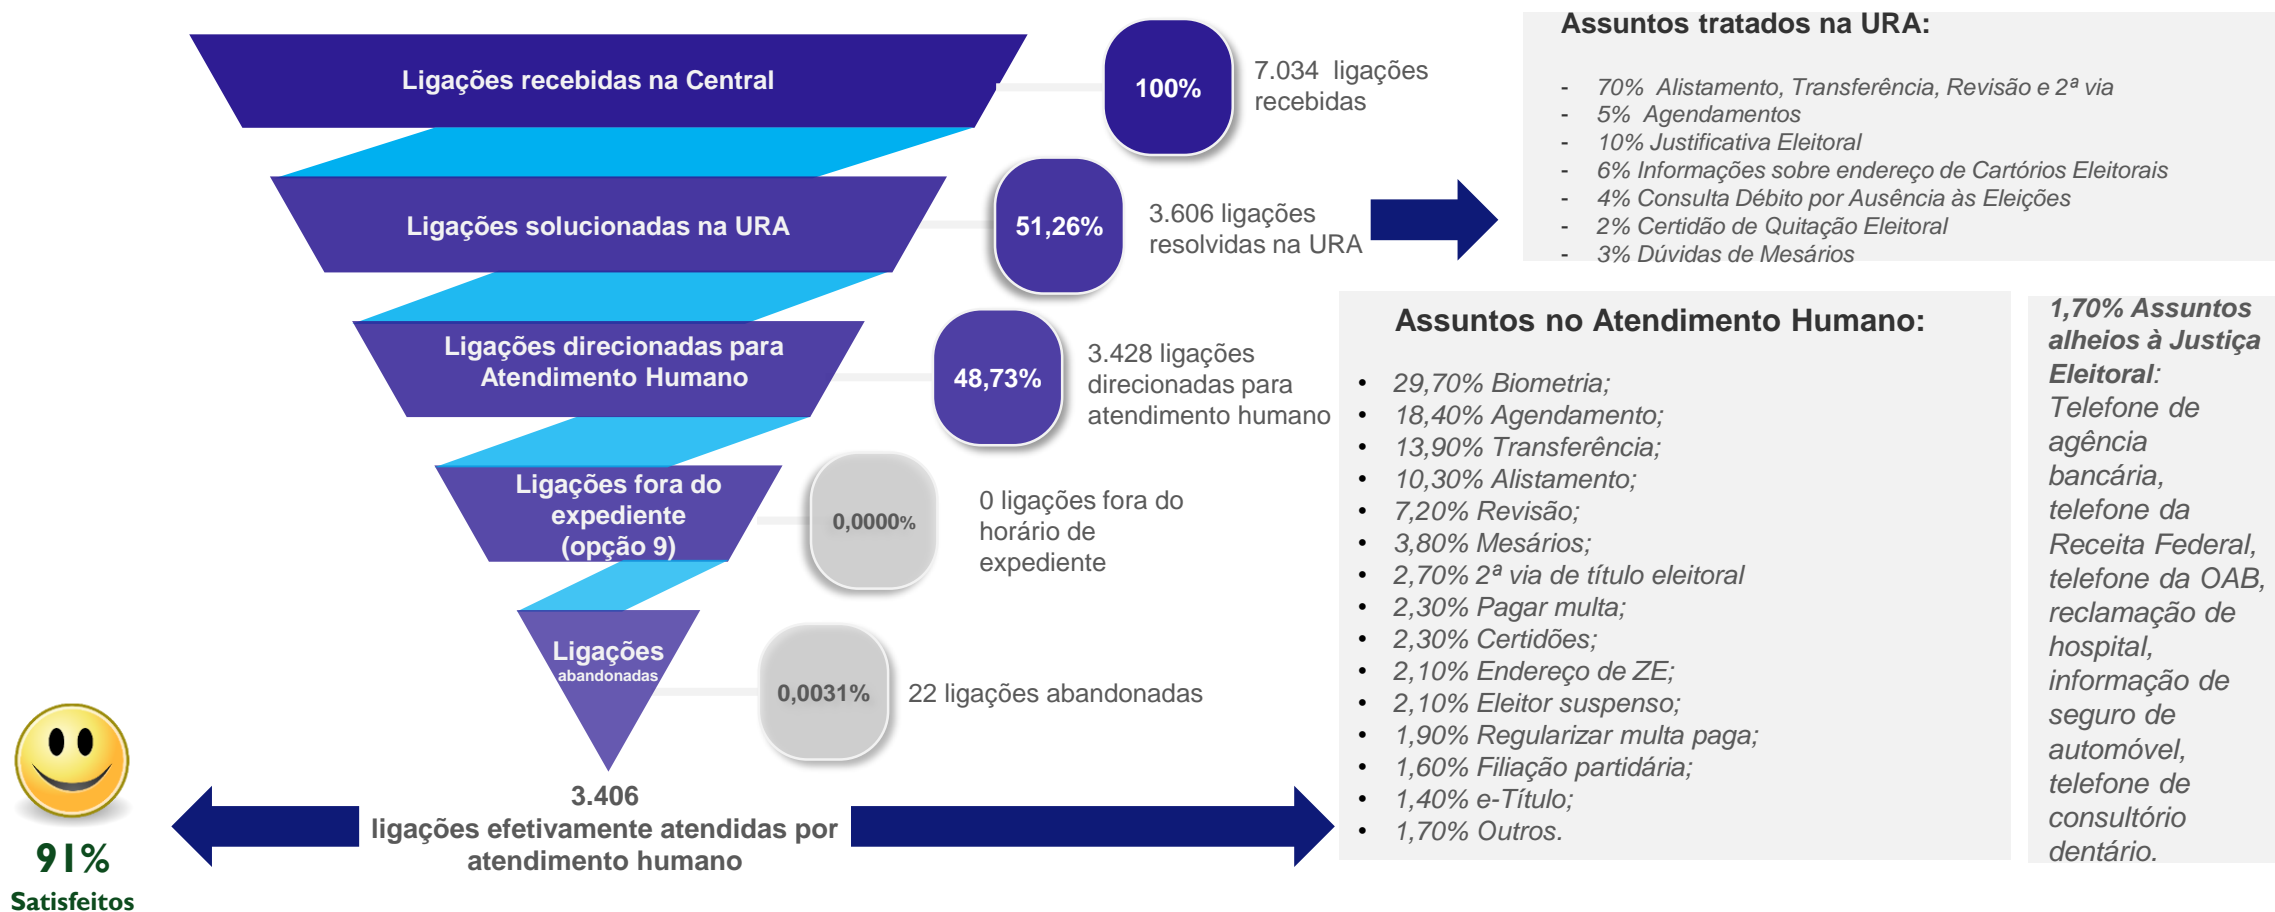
Ligações recebidas na Central

100%

7.034 ligações recebidas

Ligações solucionadas na URA

51,26%

3.606 ligações resolvidas na URA

Ligações direcionadas para Atendimento Humano

48,73%

3.428 ligações direcionadas para atendimento humano

Ligações fora do expediente (opção 9)

0,0000%

0 ligações fora do horário de expediente

Ligações abandonadas

0,0031%

22 ligações abandonadas

3.406
ligações efetivamente atendidas por atendimento humano

91%
Satisfeitos

Assuntos tratados na URA:

- 70% Alistamento, Transferência, Revisão e 2ª via
- 5% Agendamentos
- 10% Justificativa Eleitoral
- 6% Informações sobre endereço de Cartórios Eleitorais
- 4% Consulta Débito por Ausência às Eleições
- 2% Certidão de Quitação Eleitoral
- 3% Dúvidas de Mesários

Assuntos no Atendimento Humano:

- 29,70% Biometria;
- 18,40% Agendamento;
- 13,90% Transferência;
- 10,30% Alistamento;
- 7,20% Revisão;
- 3,80% Mesários;
- 2,70% 2ª via de título eleitoral
- 2,30% Pagar multa;
- 2,30% Certidões;
- 2,10% Endereço de ZE;
- 2,10% Eleitor suspenso;
- 1,90% Regularizar multa paga;
- 1,60% Filiação partidária;
- 1,40% e-Título;
- 1,70% Outros.

1,70% Assuntos alheios à Justiça Eleitoral: Telefone de agência bancária, telefone da Receita Federal, telefone da OAB, reclamação de hospital, informação de seguro de automóvel, telefone de consultório dentário.